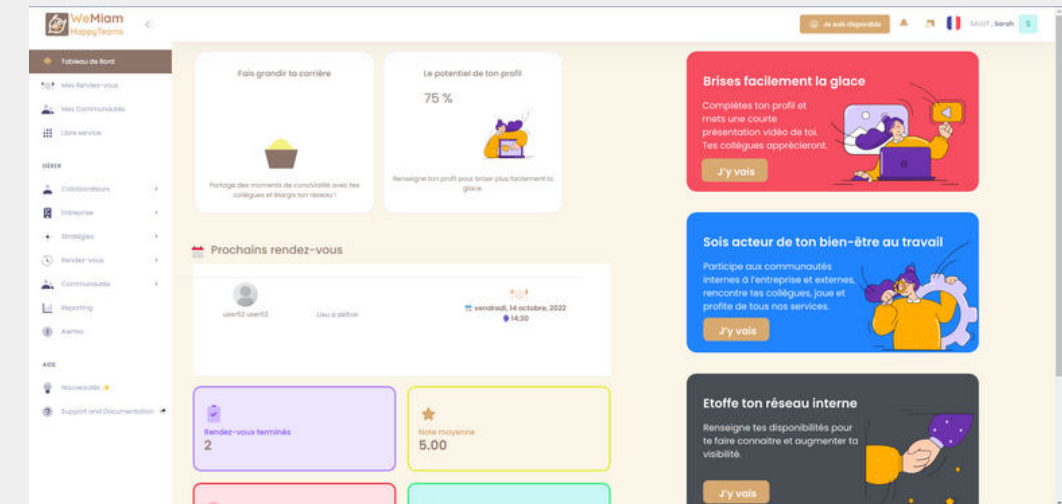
WeMiam
HappyTeams

Je suis disponible
SALOT, Sarah
S

Tableau de Bord
Mes Rendez-vous
Mes Communautés
Libre service

GÉRER
Collaborateurs
Entreprise
Stratégies
Rendez-vous
Communautés
Reporting
Alertes

AIDE
Nouveautés ✨
Support and Documentation

Fais grandir ta carrière
Partage des moments de convivialité avec tes collègues et élargis ton réseau !

Le potentiel de ton profil
75 %
Renseigne ton profil pour briser plus facilement la glace

Prochains rendez-vous
user62 user62
Lieu à définir
vendredi, 14 octobre, 2022
14:30

Rendez-vous terminés
2

Note moyenne
5.00

Brises facilement la glace
Complètes ton profil et mets une courte présentation vidéo de toi. Tes collègues apprécieront.
J'y vais

Sois acteur de ton bien-être au travail
Participe aux communautés internes à l'entreprise et externes, rencontre tes collègues, joue et profite de tous nos services.
J'y vais

Etoffe ton réseau interne
Renseigne tes disponibilités pour te faire connaitre et augmenter ta visibilité.
J'y vais